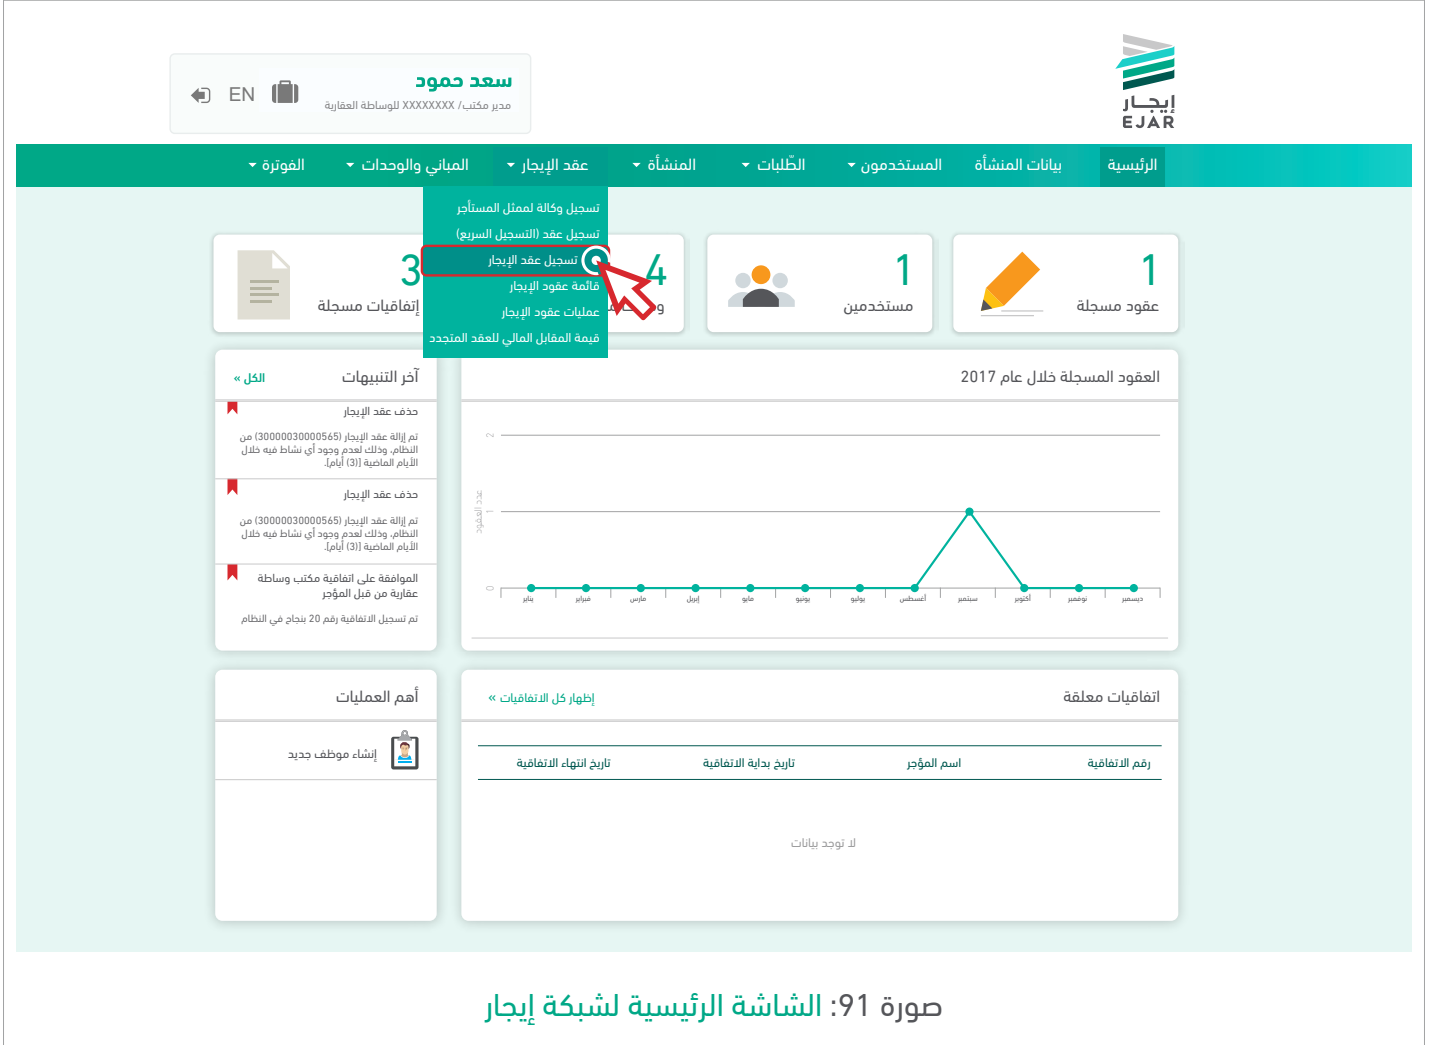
إيجار
EJAR

سعد حمود
مدير مكتب/ XXXXXXXX للوساطة العقارية
EN

الرئيسية
بيانات المنشأة
المستخدمون
الطّلبات
المنشأة
عقد الإيجار
المباني والوحدات
الفوترة

تسجيل وكالة لممثل المستأجر
تسجيل عقد (التسجيل السريع)
تسجيل عقد الإيجار
قائمة عقود الإيجار
عمليات عقود الإيجار
قيمة المقابل المالي للعقد المتجدد

1
عقود مسجلة

1
مستخدمين

4
و

3
إتفاقيات مسجلة

العقود المسجلة خلال عام 2017

2
1
0
عدد العقود
يناير
فبراير
مارس
إبريل
مايو
يونيو
يوليو
أغسطس
سبتمبر
أكتوبر
نوفمبر
ديسمبر

آخر التنبيهات
الكل »

حذف عقد الإيجار
تم إزالة عقد الإيجار (30000030000565) من النظام, وذلك لعدم وجود أي نشاط فيه خلال الأيام الماضية [(3) أيام].

حذف عقد الإيجار
تم إزالة عقد الإيجار (30000030000565) من النظام, وذلك لعدم وجود أي نشاط فيه خلال الأيام الماضية [(3) أيام].

الموافقة على اتفاقية مكتب وساطة عقارية من قبل المؤجر
تم تسجيل الاتفاقية رقم 20 بنجاح في النظام

اتفاقيات معلقة
إظهار كل الاتفاقيات »

| رقم الاتفاقية | اسم المؤجر | تاريخ بداية الاتفاقية | تاريخ انتهاء الاتفاقية |
|---|---|---|---|

لا توجد بيانات

أهم العمليات
إنشاء موظف جديد

صورة 91: الشاشة الرئيسية لشبكة إيجار